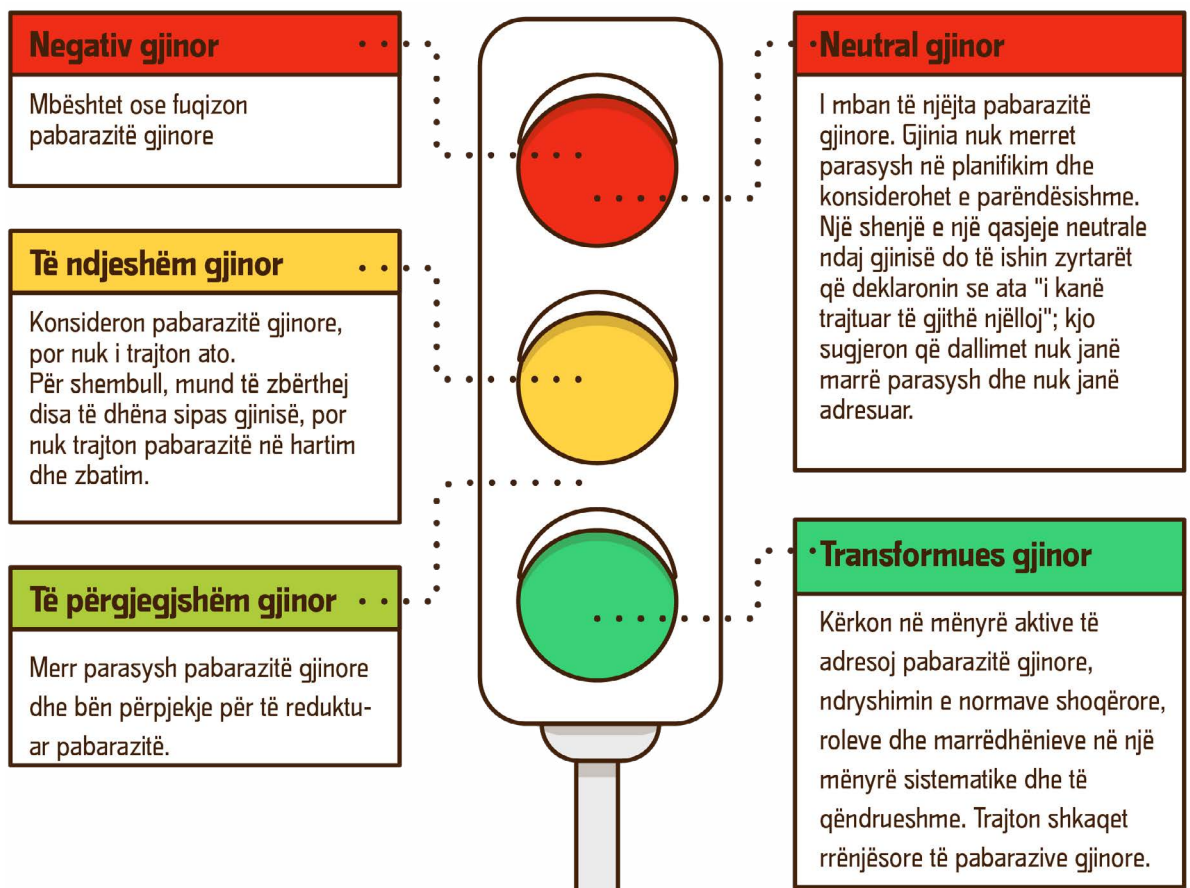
Negativ gjinor

Mbështet ose fuqizon pabarazitë gjinore

Të ndjeshëm gjinor

Konsideron pabarazitë gjinore, por nuk i trajton ato.
Për shembull, mund të zbërthej disa të dhëna sipas gjinisë, por nuk trajton pabarazitë në hartim dhe zbatim.

Të përgjegjshëm gjinor

Merr parasysh pabarazitë gjinore dhe bën përpjekje për të reduktuar pabarazitë.

Neutral gjinor

I mban të njëjta pabarazitë gjinore. Gjinia nuk merret parasysh në planifikim dhe konsiderohet e parëndësishme. Një shenjë e një qasjeje neutrale ndaj gjinisë do të ishin zyrtarët që deklaronin se ata "i kanë trajtuar të gjithë njëlloj"; kjo sugjeron që dallimet nuk janë marrë parasysh dhe nuk janë adresuar.

Transformues gjinor

Kërkon në mënyrë aktive të adresoj pabarazitë gjinore, ndryshimin e normave shoqërore, roleve dhe marrëdhënieve në një mënyrë sistematike dhe të qëndrueshme. Trajton shkaqet rrënjësore të pabarazive gjinore.